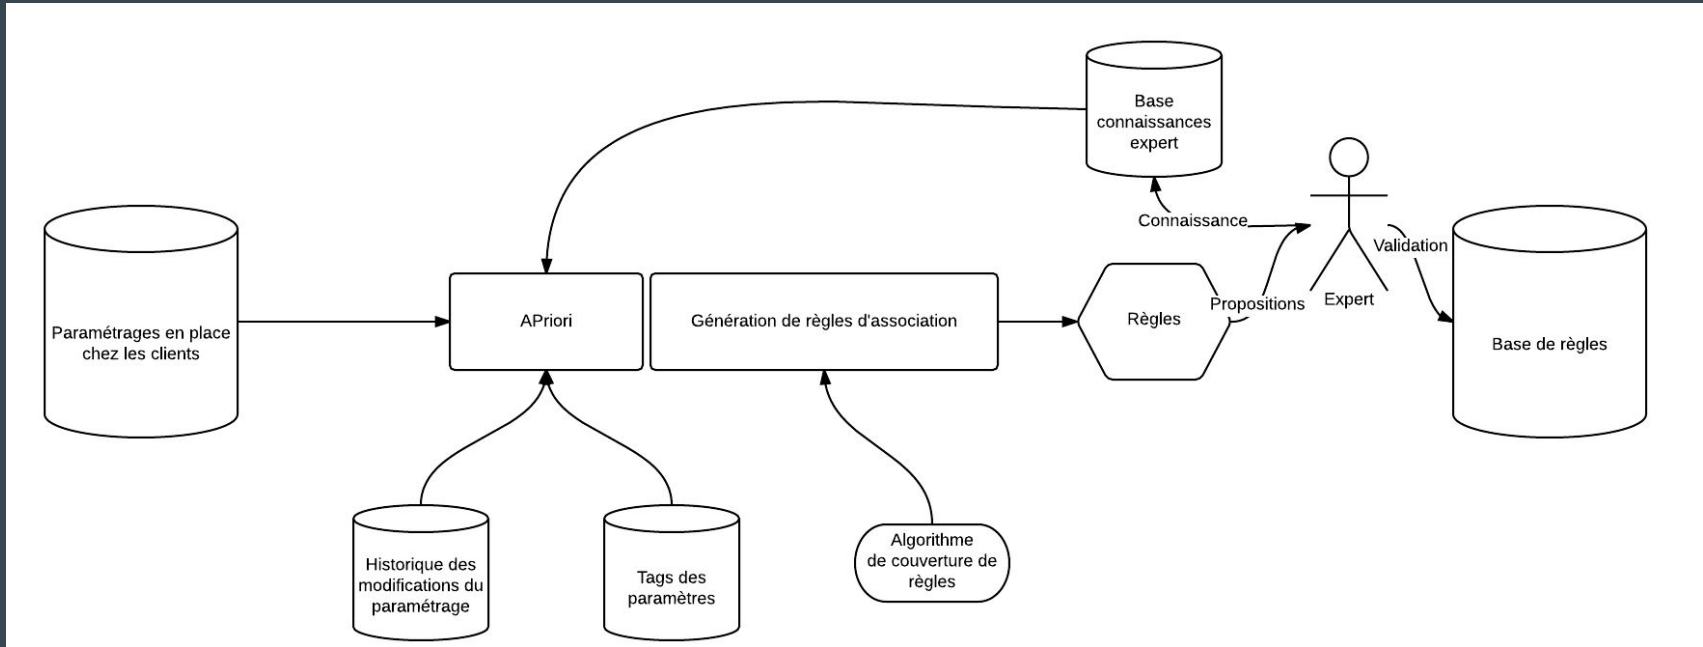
Base connaissances expert

Connaissance

Validation

Expert

Propositions

Paramétrages en place chez les clients

APriori

Génération de règles d'association

Règles

Base de règles

Historique des modifications du paramétrage

Tags des paramètres

Algorithme de couverture de règles